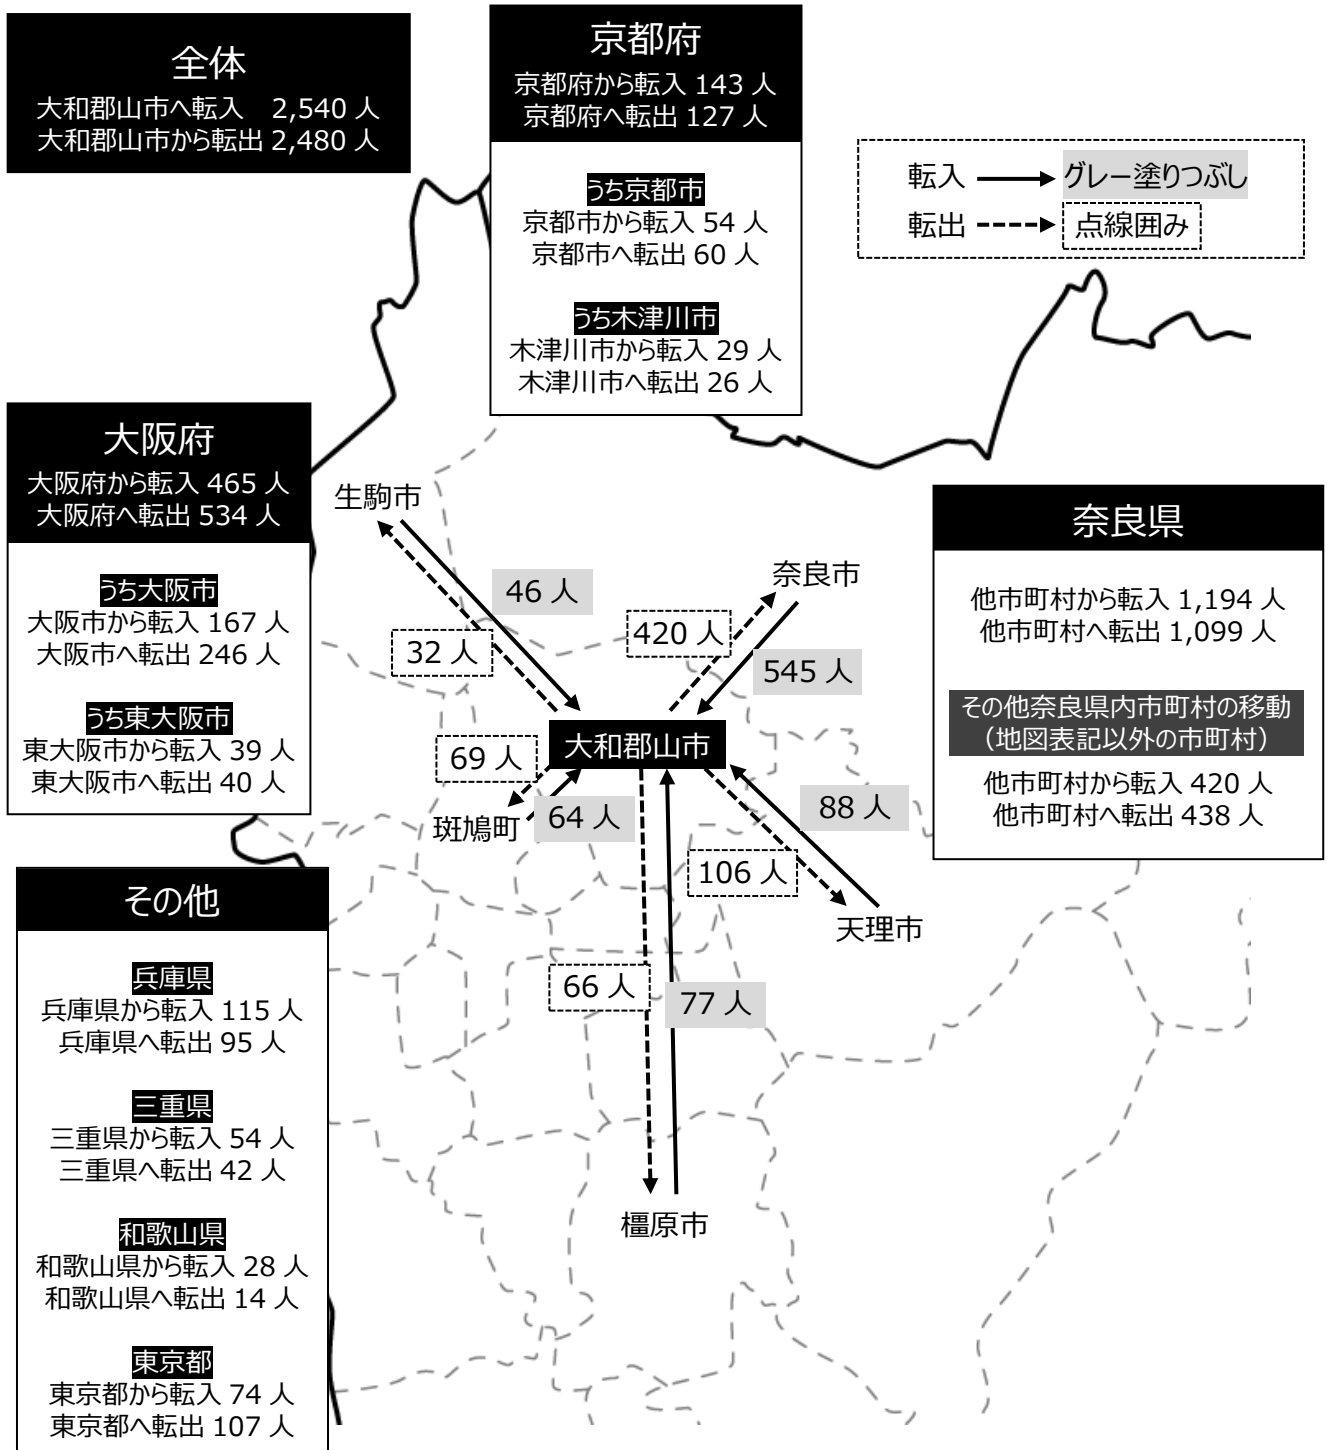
全体
大和郡山市へ転入　2,540 人
大和郡山市から転出 2,480 人

京都府
京都府から転入 143 人
京都府へ転出 127 人

うち京都市
京都市から転入 54 人
京都市へ転出 60 人

うち木津川市
木津川市から転入 29 人
木津川市へ転出 26 人

転入 グレー塗りつぶし
転出 点線囲み

大阪府
大阪府から転入 465 人
大阪府へ転出 534 人

うち大阪市
大阪市から転入 167 人
大阪市へ転出 246 人

うち東大阪市
東大阪市から転入 39 人
東大阪市へ転出 40 人

奈良県
他市町村から転入 1,194 人
他市町村へ転出 1,099 人

その他奈良県内市町村の移動
（地図表記以外の市町村）
他市町村から転入 420 人
他市町村へ転出 438 人

生駒市
46 人
32 人
奈良市
420 人
545 人
大和郡山市
69 人
64 人
斑鳩町
88 人
106 人
天理市
66 人
77 人
橿原市

その他

兵庫県
兵庫県から転入 115 人
兵庫県へ転出 95 人

三重県
三重県から転入 54 人
三重県へ転出 42 人

和歌山県
和歌山県から転入 28 人
和歌山県へ転出 14 人

東京都
東京都から転入 74 人
東京都へ転出 107 人